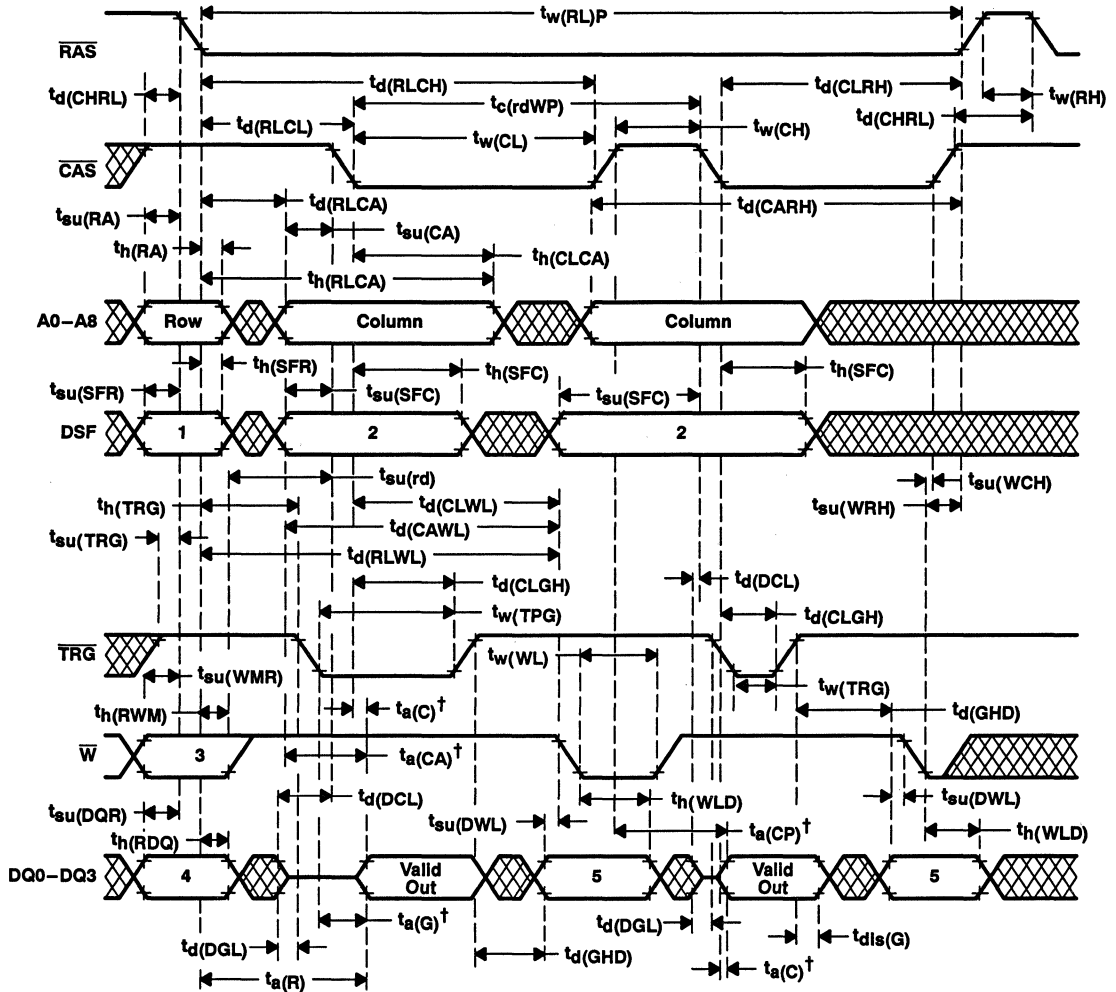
$t_{w(RL)P}$
$\overline{RAS}$
$t_{d(CHRL)}$
$t_{d(RLCH)}$
$t_{d(CLRH)}$
$t_{c(rdWP)}$
$t_{w(RH)}$
$t_{d(RLCL)}$
$t_{w(CH)}$
$t_{d(CHRL)}$
$t_{w(CL)}$
$\overline{CAS}$
$t_{su(RA)}$
$t_{d(RLCA)}$
$t_{d(CARH)}$
$t_{su(CA)}$
$t_{h(RA)}$
$t_{h(CLCA)}$
$t_{h(RLCA)}$
A0–A8
Row
Column
Column
$t_{h(SFR)}$
$t_{h(SFC)}$
$t_{h(SFC)}$
$t_{su(SFR)}$
$t_{su(SFC)}$
$t_{su(SFC)}$
DSF
1
2
2
$t_{su(rd)}$
$t_{su(WCH)}$
$t_{h(TRG)}$
$t_{d(CLWL)}$
$t_{su(WRH)}$
$t_{d(CAWL)}$
$t_{su(TRG)}$
$t_{d(RLWL)}$
$t_{d(CLGH)}$
$t_{d(DCL)}$
$t_{w(TPG)}$
$t_{d(CLGH)}$
$\overline{TRG}$
$t_{w(WL)}$
$t_{su(WMR)}$
$t_{w(TRG)}$
$t_{h(RWM)}$
$t_{a(C)}^{\dagger}$
$t_{d(GHD)}$
$\overline{W}$
3
$t_{a(CA)}^{\dagger}$
$t_{su(DQR)}$
$t_{d(DCL)}$
$t_{h(WLD)}$
$t_{su(DWL)}$
$t_{su(DWL)}$
$t_{h(RDQ)}$
$t_{a(CP)}^{\dagger}$
$t_{h(WLD)}$
DQ0–DQ3
4
Valid Out
5
Valid Out
5
$t_{a(G)}^{\dagger}$
$t_{d(DGL)}$
$t_{d(DGL)}$
$t_{dis(G)}$
$t_{d(GHD)}$
$t_{a(R)}$
$t_{a(C)}^{\dagger}$